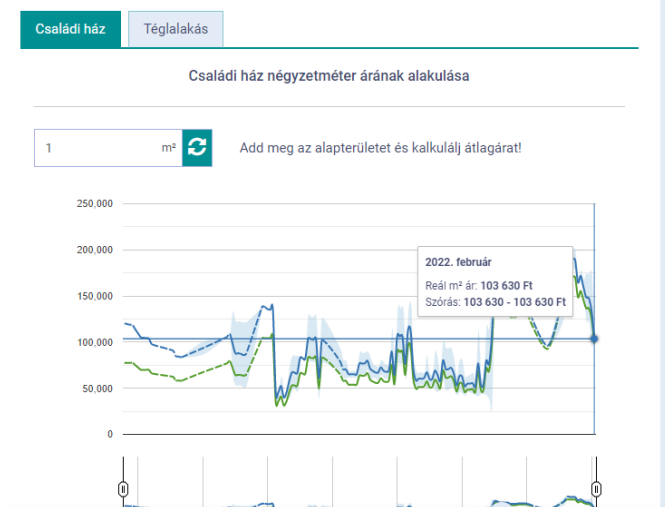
Családi ház
Téglalakás

Családi ház négyzetméter árának alakulása

1
m²
Add meg az alapterületet és kalkulálj átlagárat!

250,000
200,000
150,000
100,000
50,000
0

2022. február
Reál m² ár: 103 630 Ft
Szórás: 103 630 - 103 630 Ft